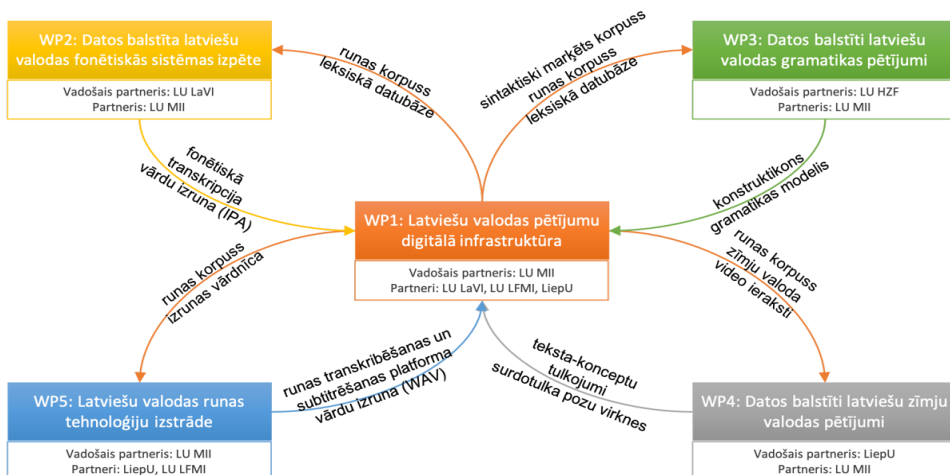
WP2: Datos balstīta latviešu valodas fonētiskās sistēmas izpēte

Vadošais partneris: LU LaVI
Partneris: LU MII

runas korpuss
leksiskā datubāze

sintaktiski marķēts korpuss
runas korpuss
leksiskā datubāze

WP3: Datos balstīti latviešu valodas gramatikas pētījumi

Vadošais partneris: LU HZF
Partneris: LU MII

fonētiskā transkripcija
vārdu izruna (IPA)

konstruktikons
gramatikas modelis

WP1: Latviešu valodas pētījumu digitālā infrastruktūra

Vadošais partneris: LU MII
Partneri: LU LaVI, LU LFMI, LiepU

runas korpuss
izrunas vārdnīca

runas korpuss
zīmju valoda
video ieraksti

runas transkribēšanas un subtitrēšanas platforma
vārdu izruna (WAV)

teksta-konceptu tulkojumi
surdotulka pozu virknes

WP5: Latviešu valodas runas tehnoloģiju izstrāde

Vadošais partneris: LU MII
Partneri: LiepU, LU LFMI

WP4: Datos balstīti latviešu zīmju valodas pētījumi

Vadošais partneris: LiepU
Partneris: LU MII